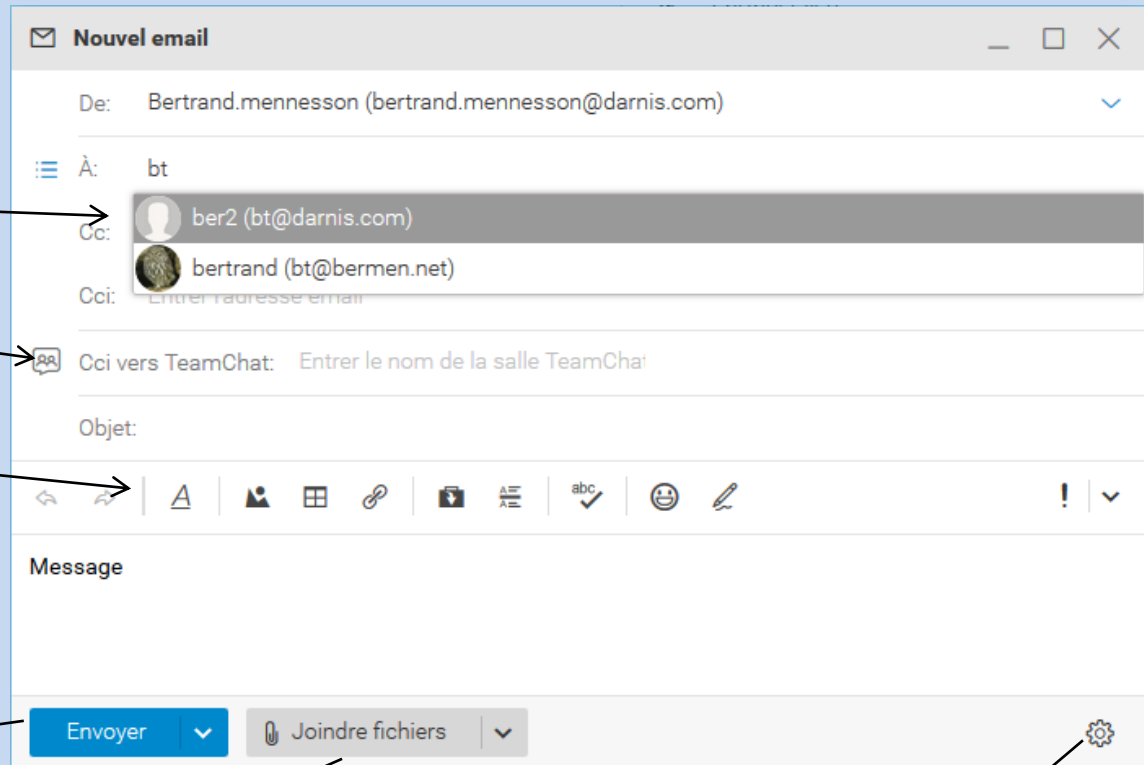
Nouvel email

De: Bertrand.mennesson (bertrand.mennesson@darnis.com)

À: bt

ber2 (bt@darnis.com)

bertrand (bt@bermen.net)

Cc:

Cci: Entrer l'adresse email

Cci vers TeamChat: Entrer le nom de la salle TeamChat

Objet:

abc

!

Message

Envoyer

Joindre fichiers